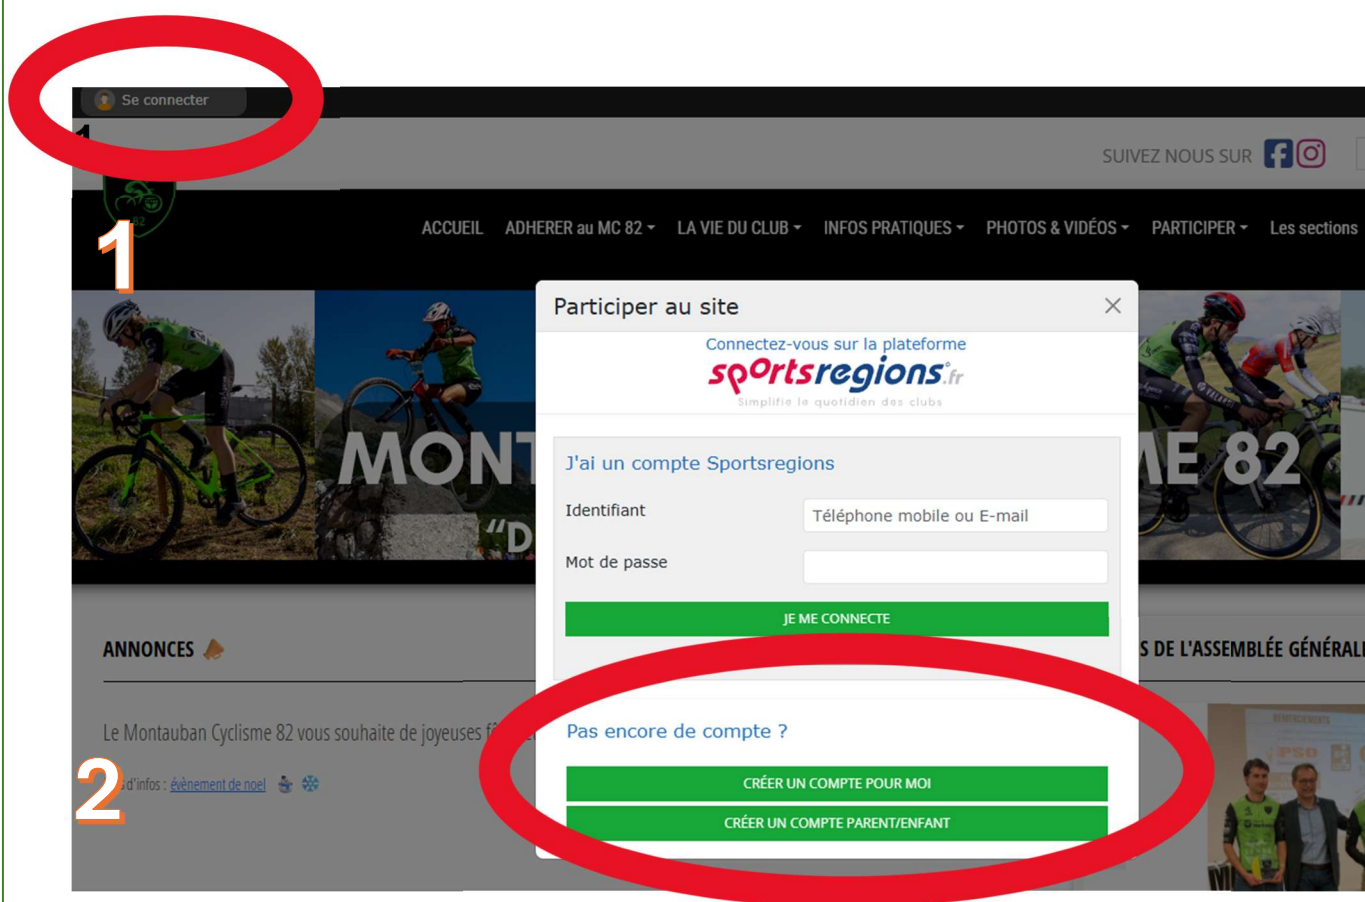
Se connecter

1

SUIVEZ NOUS SUR

ACCUEIL ADHERER au MC 82 LA VIE DU CLUB INFOS PRATIQUES PHOTOS & VIDÉOS PARTICIPER Les sections

MONT

"D

ME 82

Participer au site

Connectez-vous sur la plateforme

sportsregions.fr

Simplifie le quotidien des clubs

J'ai un compte Sportsregions

Identifiant

Téléphone mobile ou E-mail

Mot de passe

JE ME CONNECTE

Pas encore de compte ?

CRÉER UN COMPTE POUR MOI

CRÉER UN COMPTE PARENT/ENFANT

ANNONCES

Le Montauban Cyclisme 82 vous souhaite de joyeuses f

2

d'infos : évènement de noel

S DE L'ASSEMBLÉE GÉNÉRAL